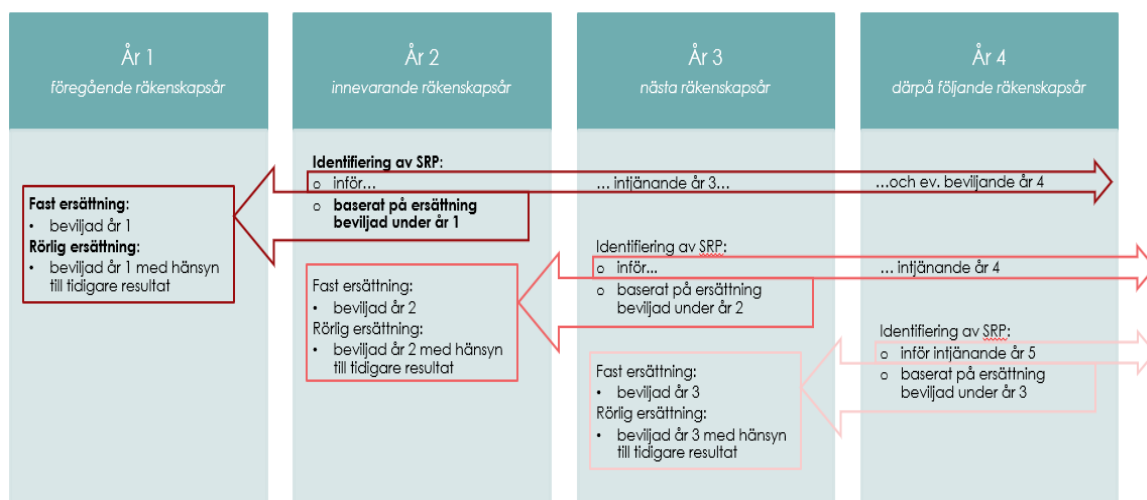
År 1
föregående räkenskapsår

År 2
innevarande räkenskapsår

År 3
nästa räkenskapsår

År 4
därpå följande räkenskapsår

Identifiering av SRP:
o inför...
o baserat på ersättning beviljad under år 1

... intjänande år 3...

...och ev. beviljande år 4

Fast ersättning:
• beviljad år 1
Rörlig ersättning:
• beviljad år 1 med hänsyn till tidigare resultat

Identifiering av SRP:
o inför...
o baserat på ersättning beviljad under år 2

... intjänande år 4

Fast ersättning:
• beviljad år 2
Rörlig ersättning:
• beviljad år 2 med hänsyn till tidigare resultat

Identifiering av SRP:
o inför intjänande år 5
o baserat på ersättning beviljad under år 3

Fast ersättning:
• beviljad år 3
Rörlig ersättning:
• beviljad år 3 med hänsyn till tidigare resultat